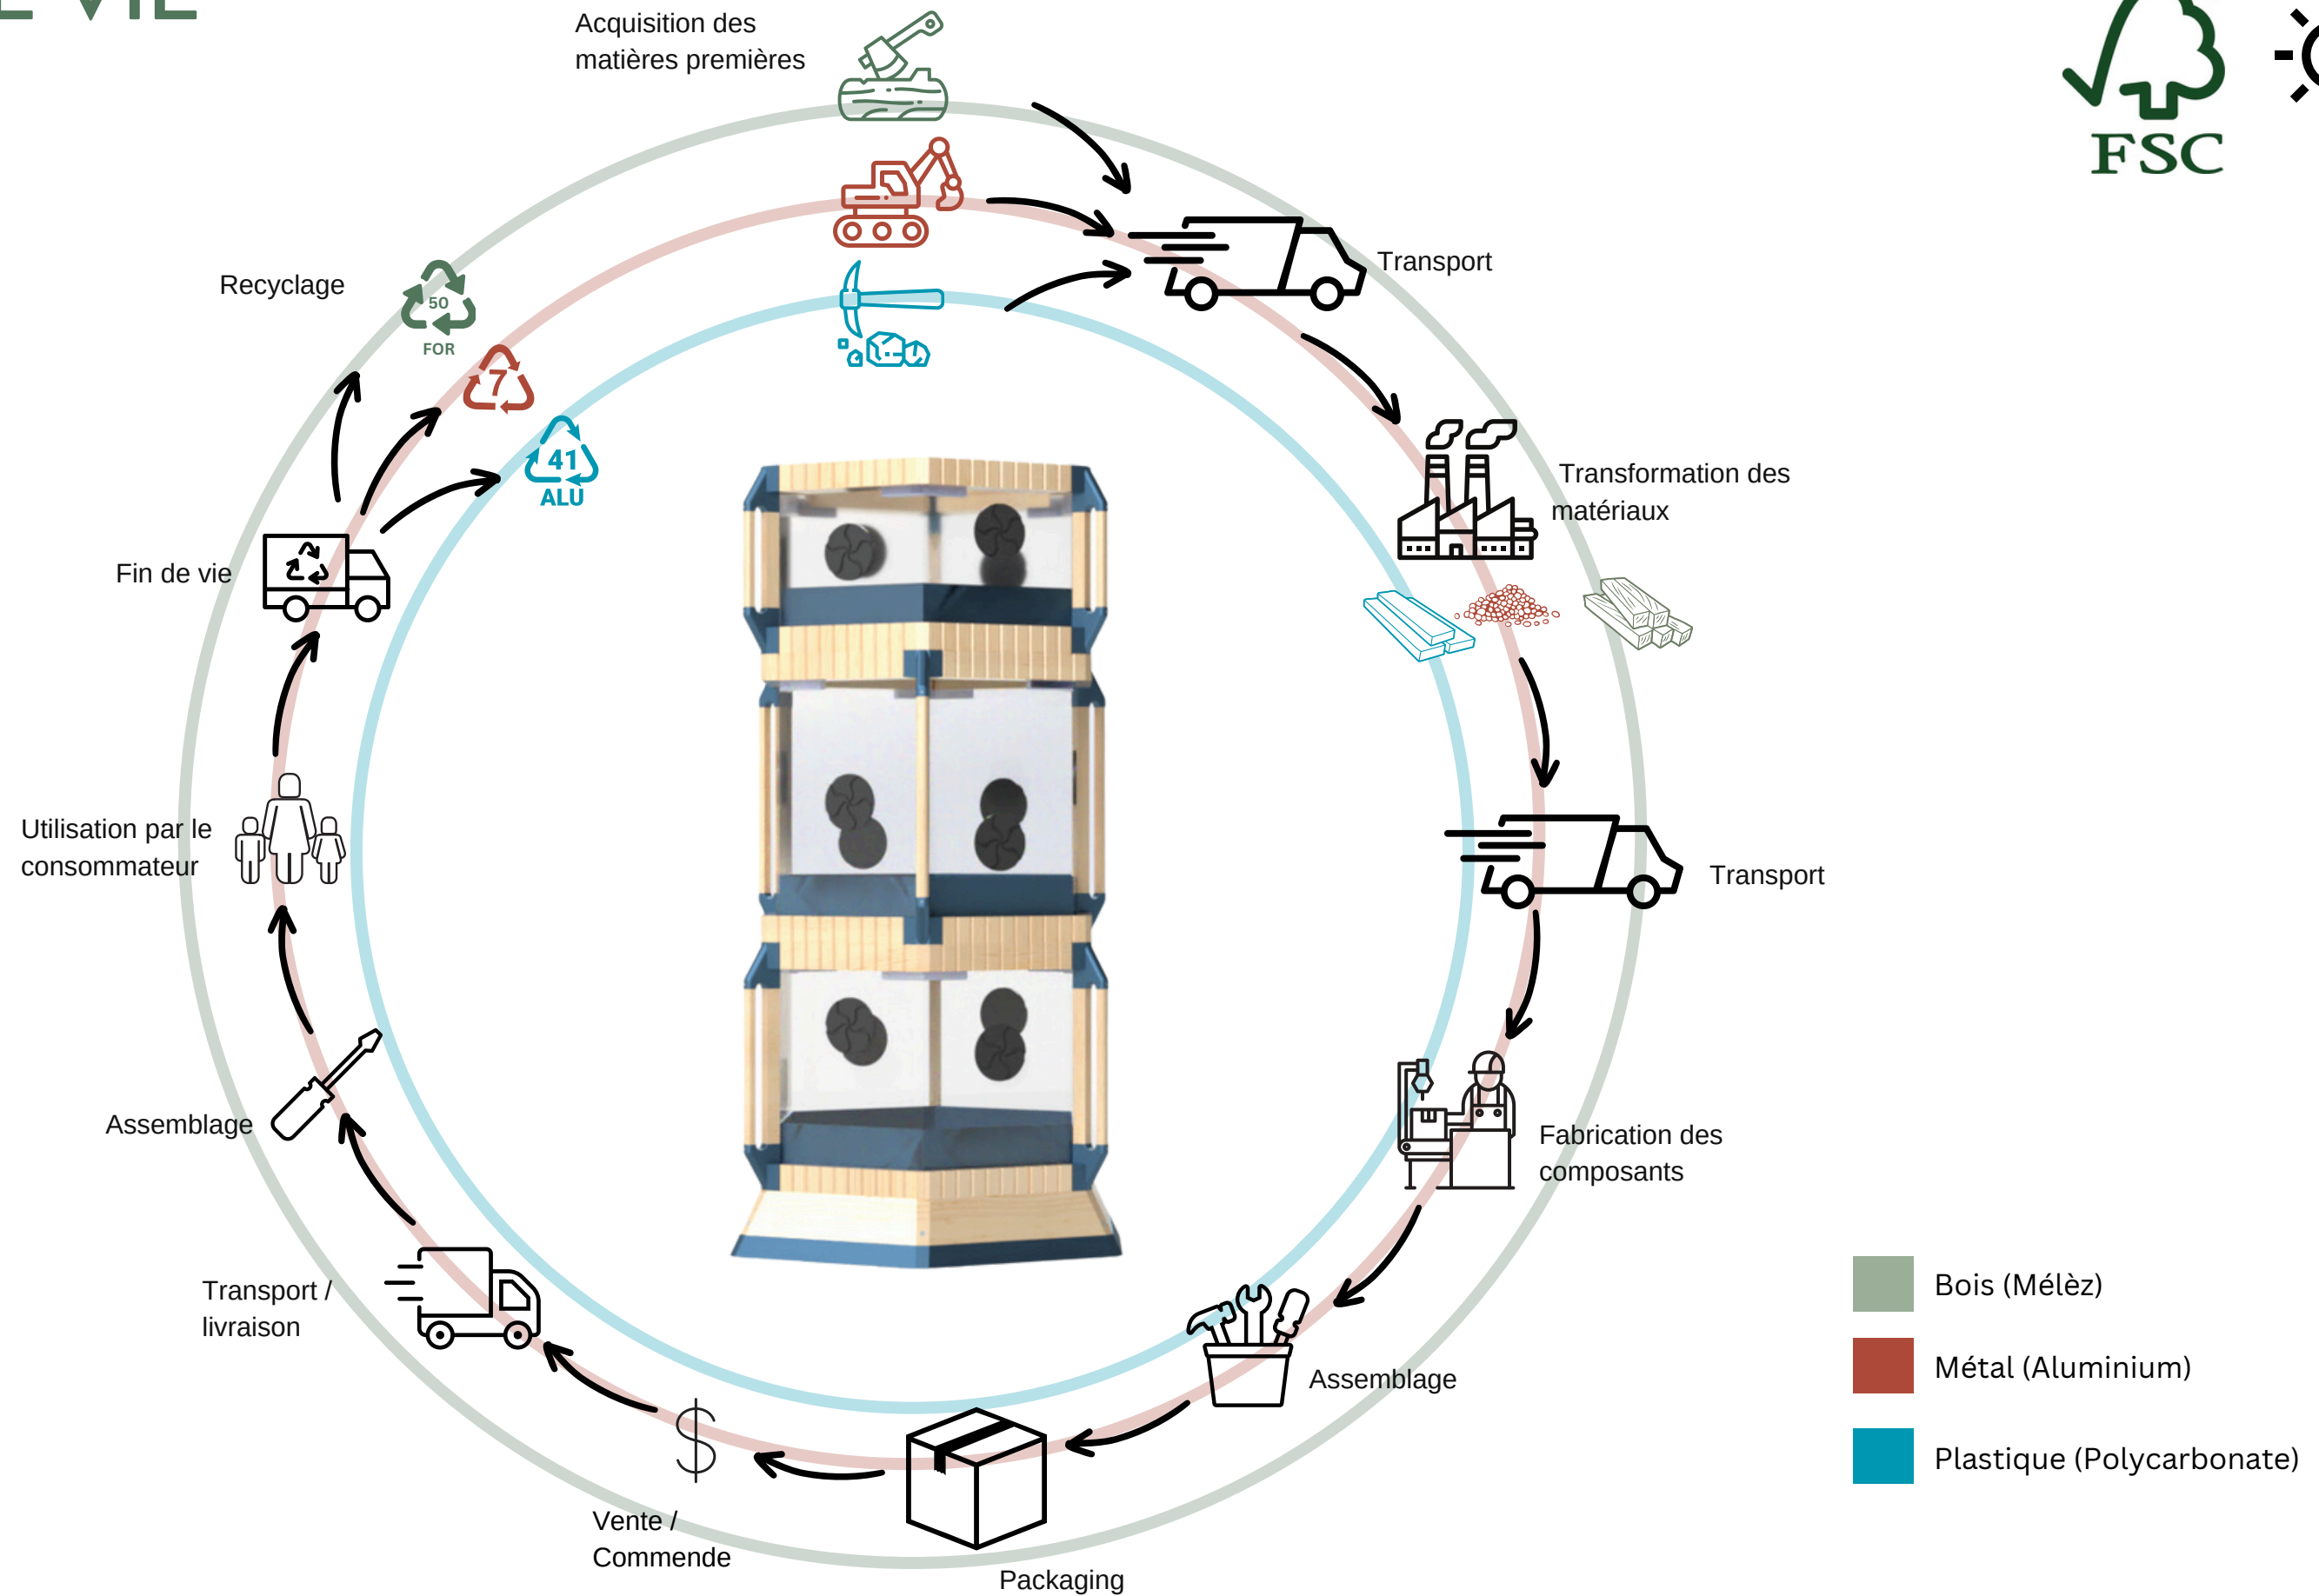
E VIE

Acquisition des matières premières

FSC

Transport

Recyclage

50 FOR

7

41 ALU

Transformation des matériaux

Fin de vie

Transport

Utilisation par le consommateur

Fabrication des composants

Assemblage

Transport / livraison

Assemblage

Vente / Commende

Packaging

Bois (Mélèz)

Métal (Aluminium)

Plastique (Polycarbonate)